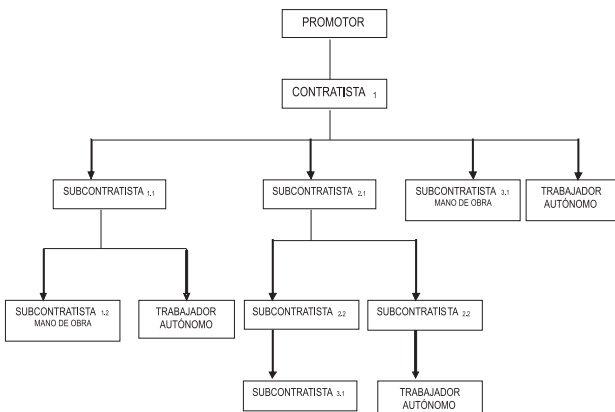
PROMOTOR

CONTRATISTA $_1$

SUBCONTRATISTA $_{1.1}$

SUBCONTRATISTA $_{2.1}$

SUBCONTRATISTA $_{3.1}$
MANO DE OBRA

TRABAJADOR AUTÓNOMO

SUBCONTRATISTA $_{1.2}$
MANO DE OBRA

TRABAJADOR AUTÓNOMO

SUBCONTRATISTA $_{2.2}$

SUBCONTRATISTA $_{2.2}$

SUBCONTRATISTA $_{3.1}$

TRABAJADOR AUTÓNOMO